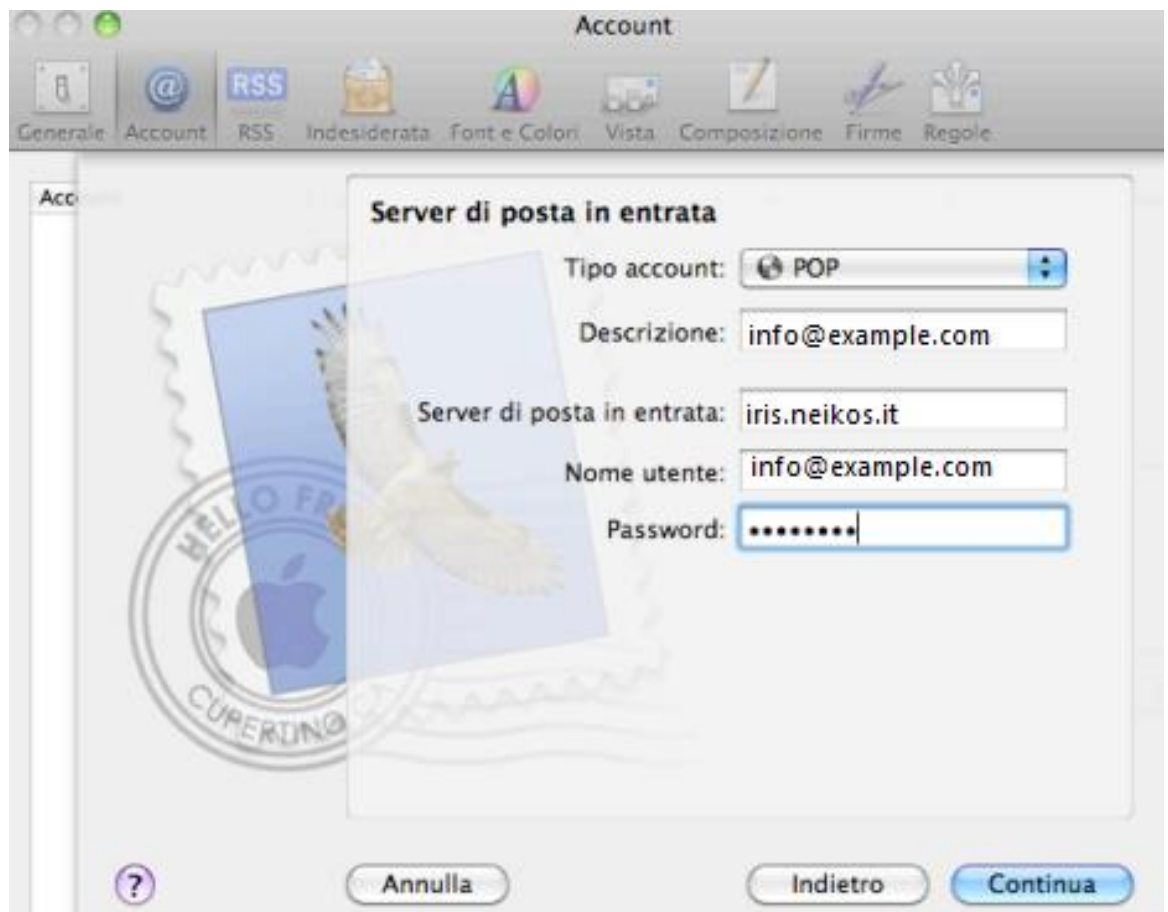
Account

RSS

Generale Account RSS Indesiderata Font e Colori Vista Composizione Firme Regole

Acc

Server di posta in entrata

Tipo account: POP

Descrizione: info@example.com

Server di posta in entrata: iris.neikos.it

Nome utente: info@example.com

Password: ••••••••

HELLO FR

CUPERTINO

?

Annulla

Indietro

Continua